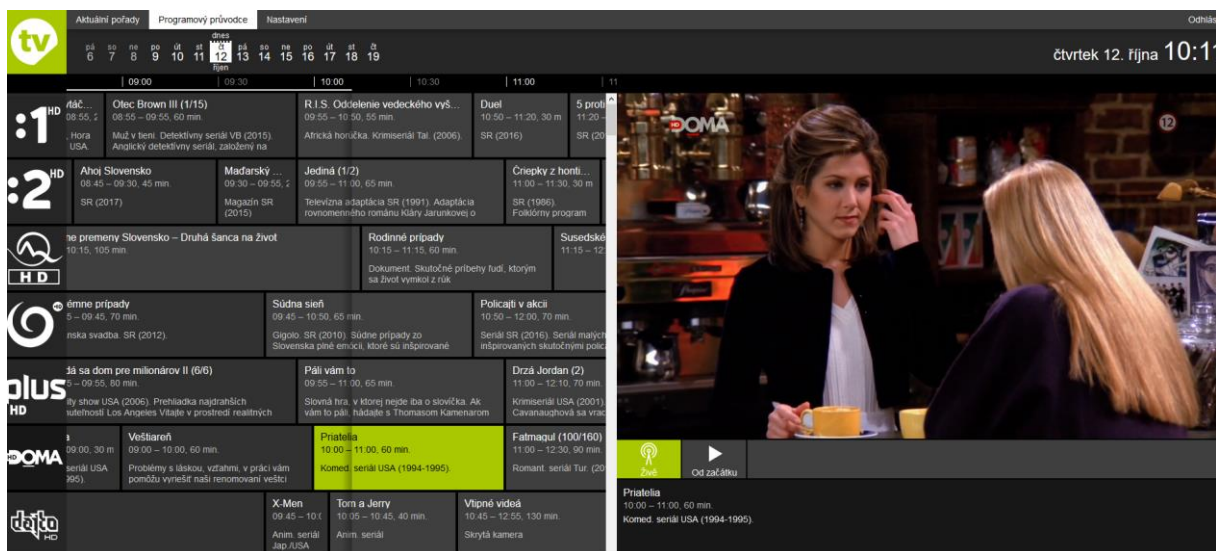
tv

Aktuální pořady | Programový průvodce | Nastavení | Odhlás

pá 6 | so 7 | ne 8 | po 9 | út 10 | st 11 | dnes čt 12 říjen | pá 13 | so 14 | ne 15 | po 16 | út 17 | st 18 | čt 19

čtvrtek 12. října 10:1

09:00 | 09:30 | 10:00 | 10:30 | 11:00 | 11

:1 HD
ráč... 08:55, 2 Hora USA.
Otec Brown III (1/15) 08:55 – 09:55, 60 min. Muž v tieni. Detektívny seriál VB (2015). Anglický detektívny seriál, založený na
R.I.S. Oddelenie vedeckého vyš... 09:55 – 10:50, 55 min. Africká horúčka. Krimiseriál Tal. (2006).
Duel 10:50 – 11:20, 30 m SR (2016)
5 prot 11:20 SR (20

:2 HD
Ahoj Slovensko 08:45 – 09:30, 45 min. SR (2017)
Maďarský ... 09:30 – 09:55, 2 Magazín SR (2015)
Jediná (1/2) 09:55 – 11:00, 65 min. Televízna adaptácia SR (1991). Adaptácia rovnomenného románu Kláry Jarunkovej o
Čriepky z honti... 11:00 – 11:30, 30 m SR (1986). Folklórny program

HD
ne premeny Slovensko – Druhá šanca na život 10:15, 105 min.
Rodinné prípady 10:15 – 11:15, 60 min. Dokument. Skutočné príbehy ľudí, ktorým sa život vymkol z rúk
Susedské 11:15 – 12

émne prípady 5 – 09:45, 70 min. riska svadba. SR (2012).
Súdna sieň 09:45 – 10:50, 65 min. Gigolo. SR (2010). Súdne prípady zo Slovenska plné emócií, ktoré sú inšpirované
Policajti v akcii 10:50 – 12:00, 70 min. Seriál SR (2016). Seriál malých inšpirovaných skutočnými polica

plus HD
dá sa dom pre milionárov II (6/6) 5 – 09:55, 80 min. ity show USA (2006). Prehliadka najdrahších utečností Los Angeles Vitajte v prostredí realitných
Páli vám to 09:55 – 11:00, 65 min. Slovná hra, v ktorej nejde iba o slovíčka. Ak vám to páli, hádajte s Thomasom Kamenarom
Drzá Jordan (2) 11:00 – 12:10, 70 min. Krimiseriál USA (2001). Cavanaughová sa vrac

DOMA
a 09:00, 30 m seriál USA 995).
Veštiareň 09:00 – 10:00, 60 min. Problémy s láskou, vzťahmi, v práci vám pomôžu vyriešiť naši renomovaní veštci
Priatelia 10:00 – 11:00, 60 min. Komed. seriál USA (1994-1995).
Fatmagul (100/160) 11:00 – 12:30, 90 min. Romant. seriál Tur. (20

dajto HD
X-Men 09:45 – 10: Anim. seriál Jap./USA
Tom a Jerry 10:05 – 10:45, 40 min. Anim. seriál
Vtipné videá 10:45 – 12:55, 130 min. Skrytá kamera

DOMA HD
12

Živě | Od začátku

Priatelia
10:00 – 11:00, 60 min.
Komed. seriál USA (1994-1995).